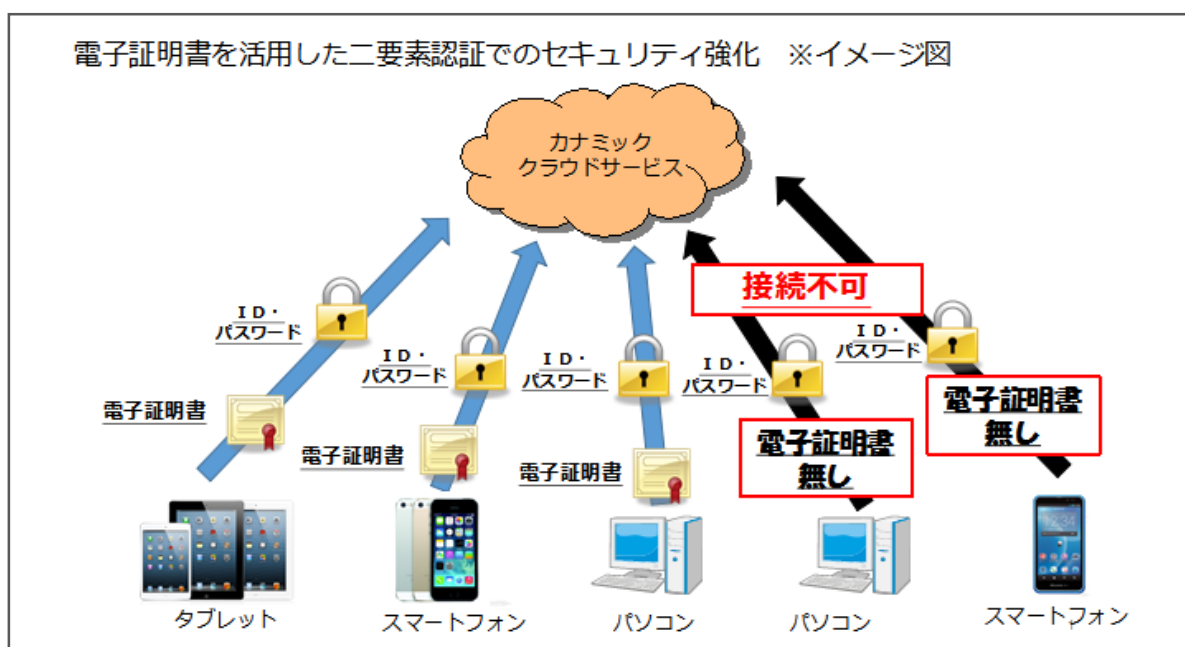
電子証明書を活用した二要素認証でのセキュリティ強化　※イメージ図

カナミック
クラウドサービス

接続不可

ID・
パスワード

電子証明書

ID・
パスワード

電子証明書

ID・
パスワード

電子証明書

ID・
パスワード

電子証明書
無し

ID・
パスワード

電子証明書
無し

タブレット

スマートフォン

パソコン

パソコン

スマートフォン